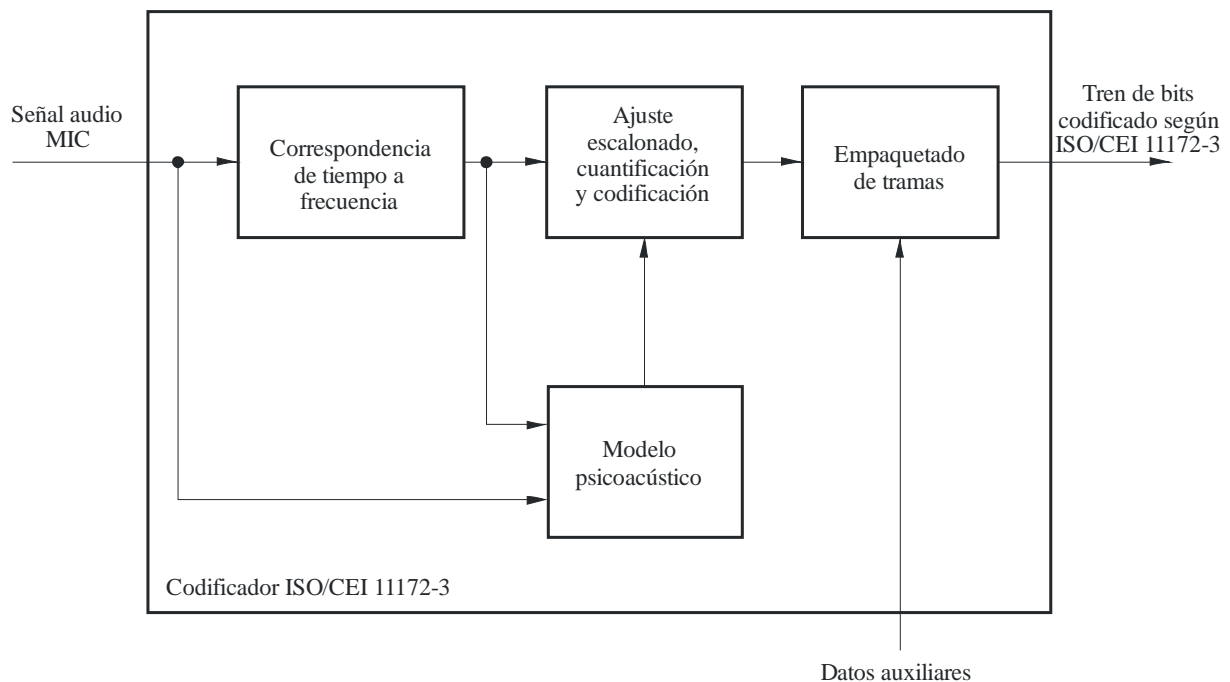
Señal audio MIC

Correspondencia de tiempo a frecuencia

Ajuste escalonado, cuantificación y codificación

Empaquetado de tramas

Tren de bits codificado según ISO/CEI 11172-3

Modelo psicoacústico

Codificador ISO/CEI 11172-3

Datos auxiliares